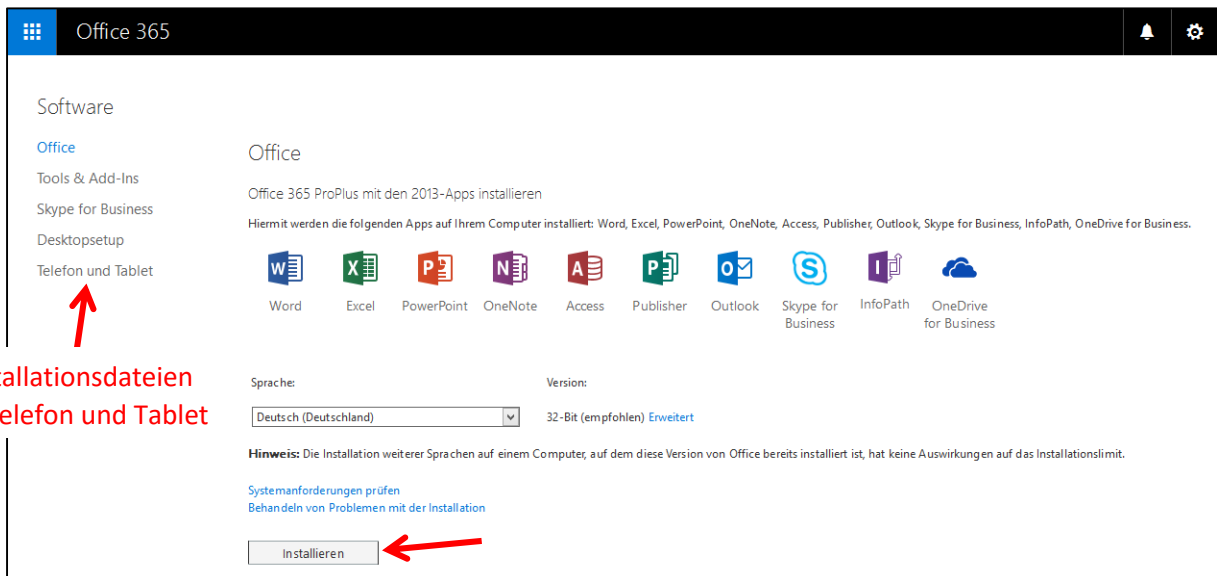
Office 365

Software

Office
Tools & Add-Ins
Skype for Business
Desktopsetup
Telefon und Tablet

tallationsdateien
elefon und Tablet

Office

Office 365 ProPlus mit den 2013-Apps installieren

Hiermit werden die folgenden Apps auf Ihrem Computer installiert: Word, Excel, PowerPoint, OneNote, Access, Publisher, Outlook, Skype for Business, InfoPath, OneDrive for Business.

Word Excel PowerPoint OneNote Access Publisher Outlook Skype for Business InfoPath OneDrive for Business

Sprache:
Deutsch (Deutschland)

Version:
32-Bit (empfohlen) Erweitert

**Hinweis:** Die Installation weiterer Sprachen auf einem Computer, auf dem diese Version von Office bereits installiert ist, hat keine Auswirkungen auf das Installationslimit.

Systemanforderungen prüfen
Behandeln von Problemen mit der Installation

Installieren